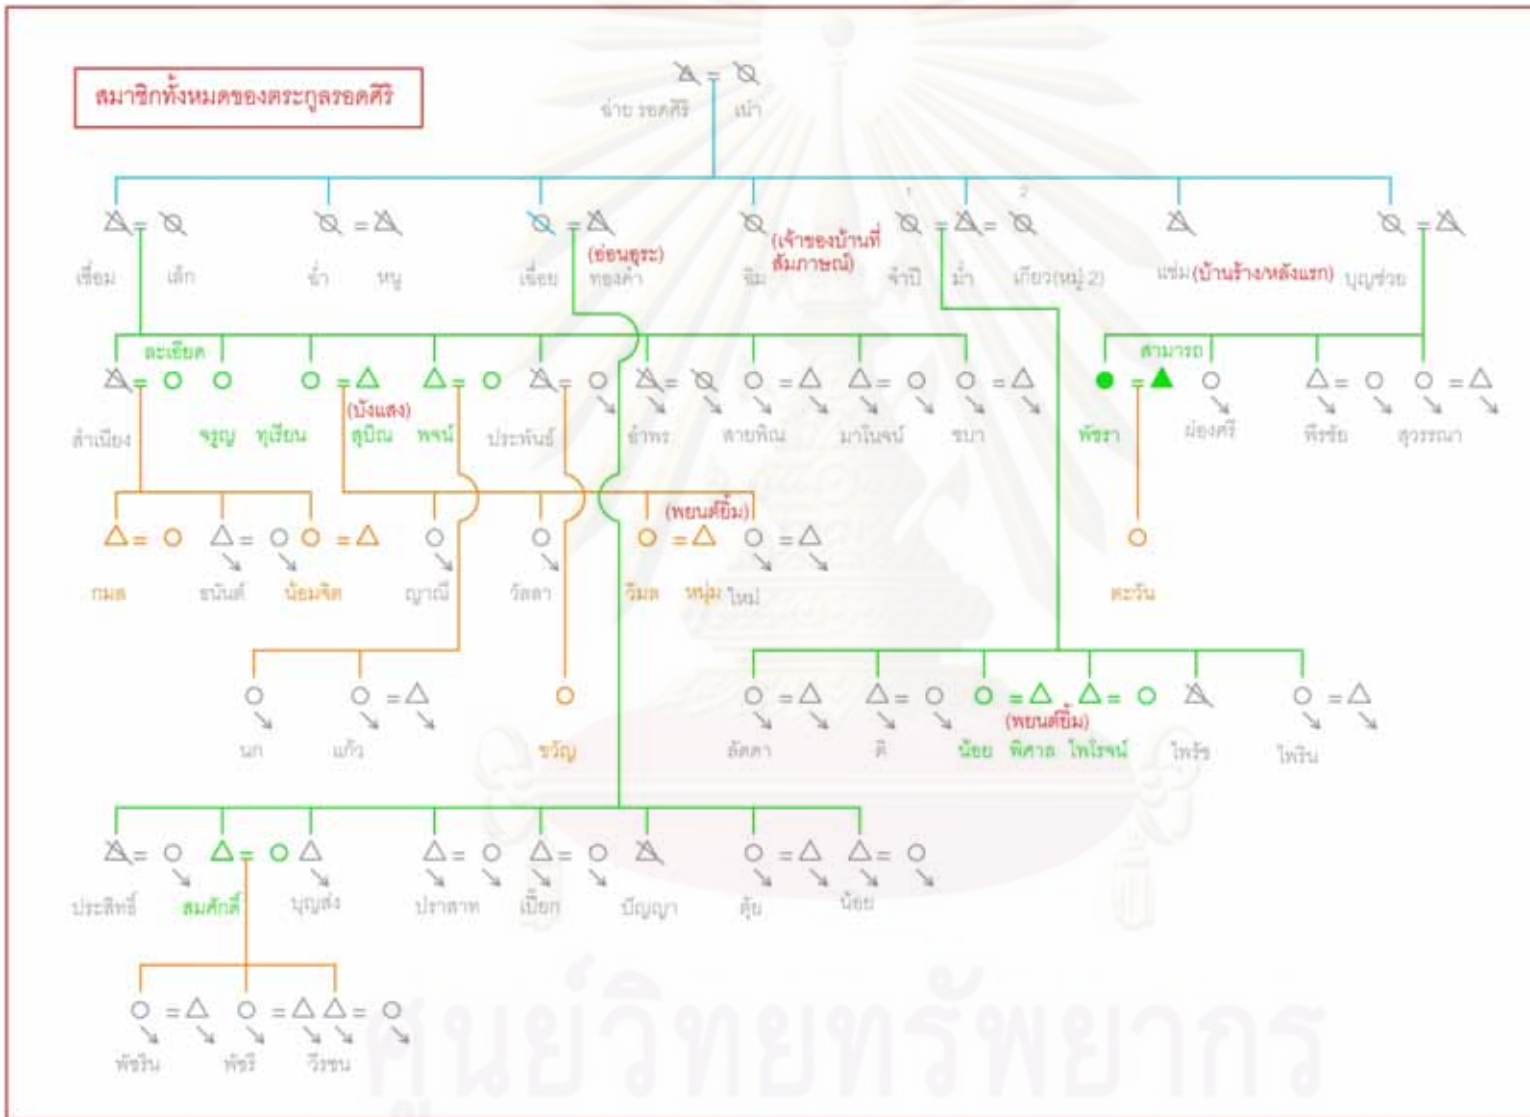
สมาชิกทั้งหมดของตระกูลรอดศิริ

จ่าย รอดศิริ แม่

เชื่อม เล็ก ฉ่ำ หนู เนื่อย (ซ่อนสูระ) ทองคำ ชิม (เจ้าของบ้านที่สัมภาษณ์) 1 จำปี ม้า 2 เกียว(หมู่ 2) แช่ม (บ้านร้างหลังแรก) บุญช่วย

ละเอียด สามารถ

สำเนียง จรูญ ทุเรียน (บังแสง) สุบิณ พจน์ ประพันธ์ ข้าพร สายพิณ มาโนชญ์ ชบา พัชรา ผ่องศรี ทีรชัย สุวรรณา

(พยนต์ยิ้ม)

กมล ธนันต์ น้อมจิต ญาณี วัลลา วิมล หนุ่ม ใหม่ ตะวัน

นก แก้ว ขวัญ ลัดดา ดิ (พยนต์ยิ้ม) น้อย พิศาล ไพโรจน์ ไพรัช ไพริน

ประสิทธิ์ สมศักดิ์ บุญส่ง ปราสาท เปี๊ยก บัญญา ตุ้ย น้อย

พัชริน พัชรี วีรชน

ศูนย์วิทยทรัพยากร